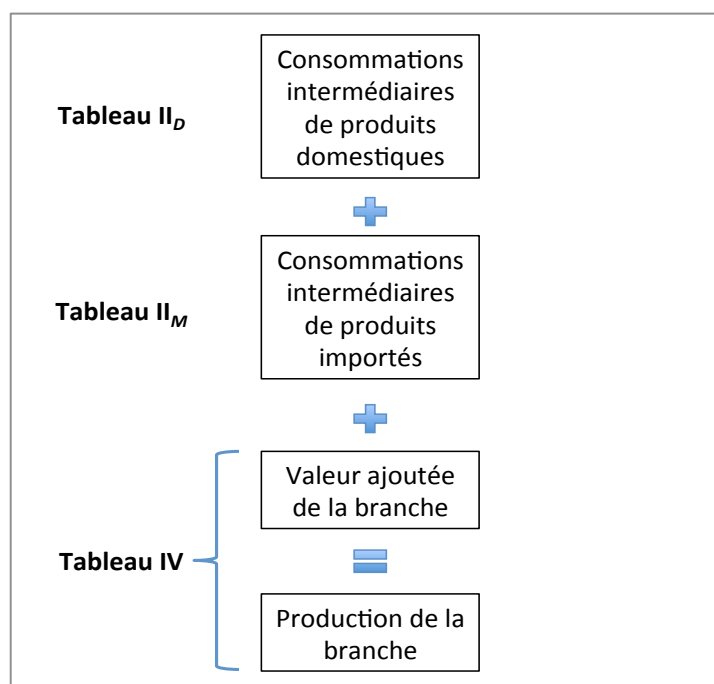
Tableau $II_D$

Consommations intermédiaires de produits domestiques

Tableau $II_M$

Consommations intermédiaires de produits importés

Tableau IV

Valeur ajoutée de la branche

Production de la branche